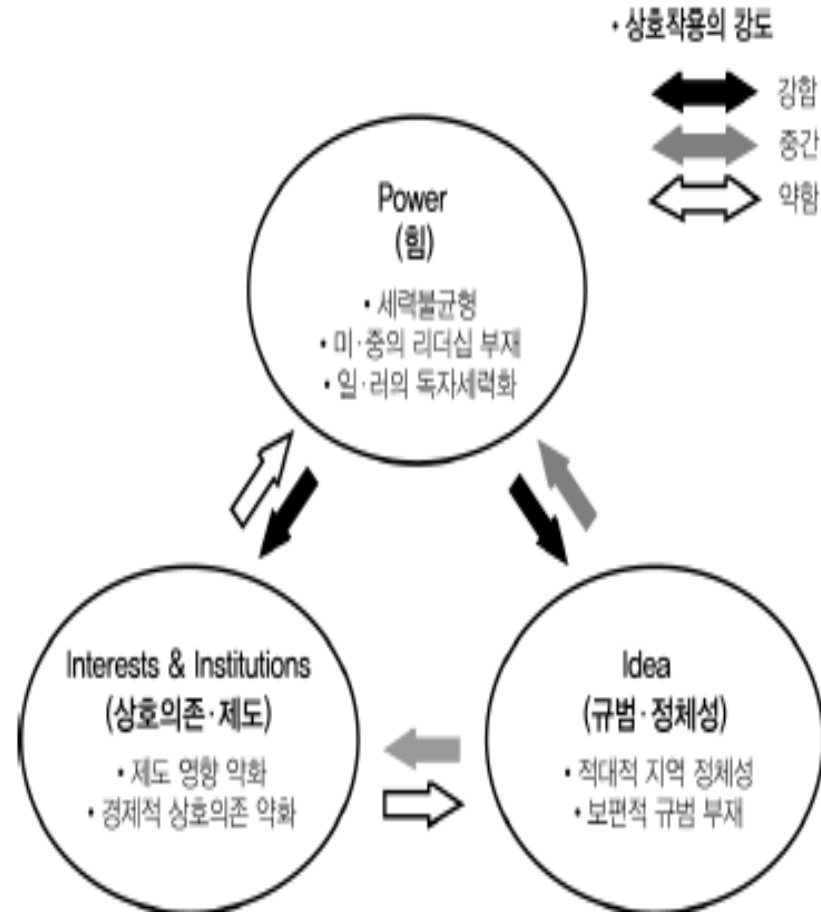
• 상호작용의 강도

강함

중간

약함

Power
(힘)

• 세력불균형
• 미·중의 리더십 부재
• 일·러의 독자세력화

Interests & Institutions
(상호의존·제도)

• 제도 영향 약화
• 경제적 상호의존 약화

Idea
(규범·정체성)

• 적대적 지역 정체성
• 보편적 규범 부재